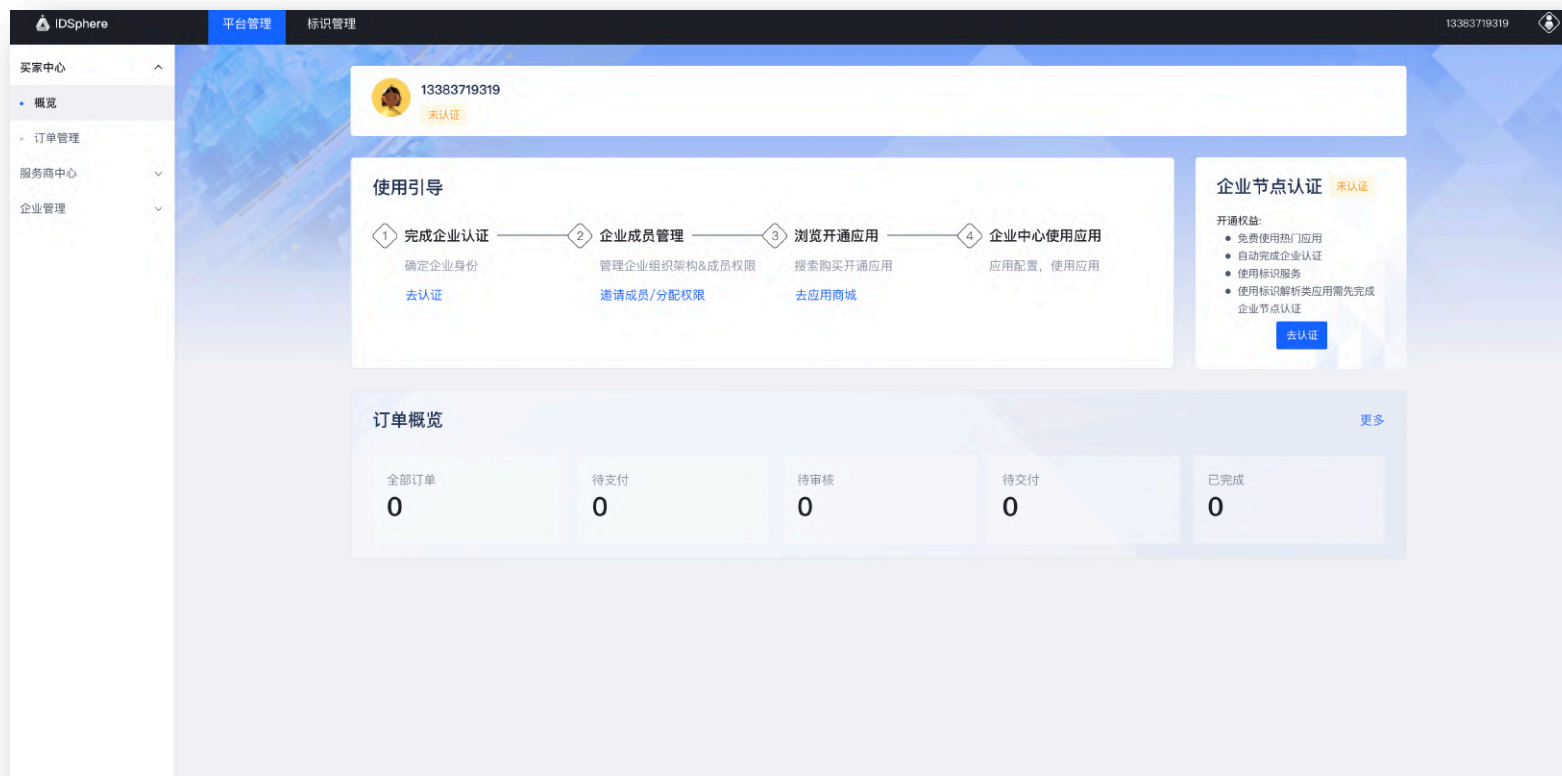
IDSphere 平台管理 标识管理 13383719319

买家中心
概览
订单管理
服务商中心
企业管理

13383719319
未认证

使用引导

1 完成企业认证
确定企业身份
去认证

2 企业成员管理
管理企业组织架构&成员权限
邀请成员/分配权限

3 浏览开通应用
搜索购买开通应用
去应用商城

4 企业中心使用应用
应用配置，使用应用

企业节点认证 未认证
开通权益:
• 免费使用热门应用
• 自动完成企业认证
• 使用标识服务
• 使用标识解析类应用需先完成企业节点认证
去认证

订单概览
更多

| 全部订单 | 待支付 | 待审核 | 待交付 | 已完成 |
|---|---|---|---|---|
| 0 | 0 | 0 | 0 | 0 |